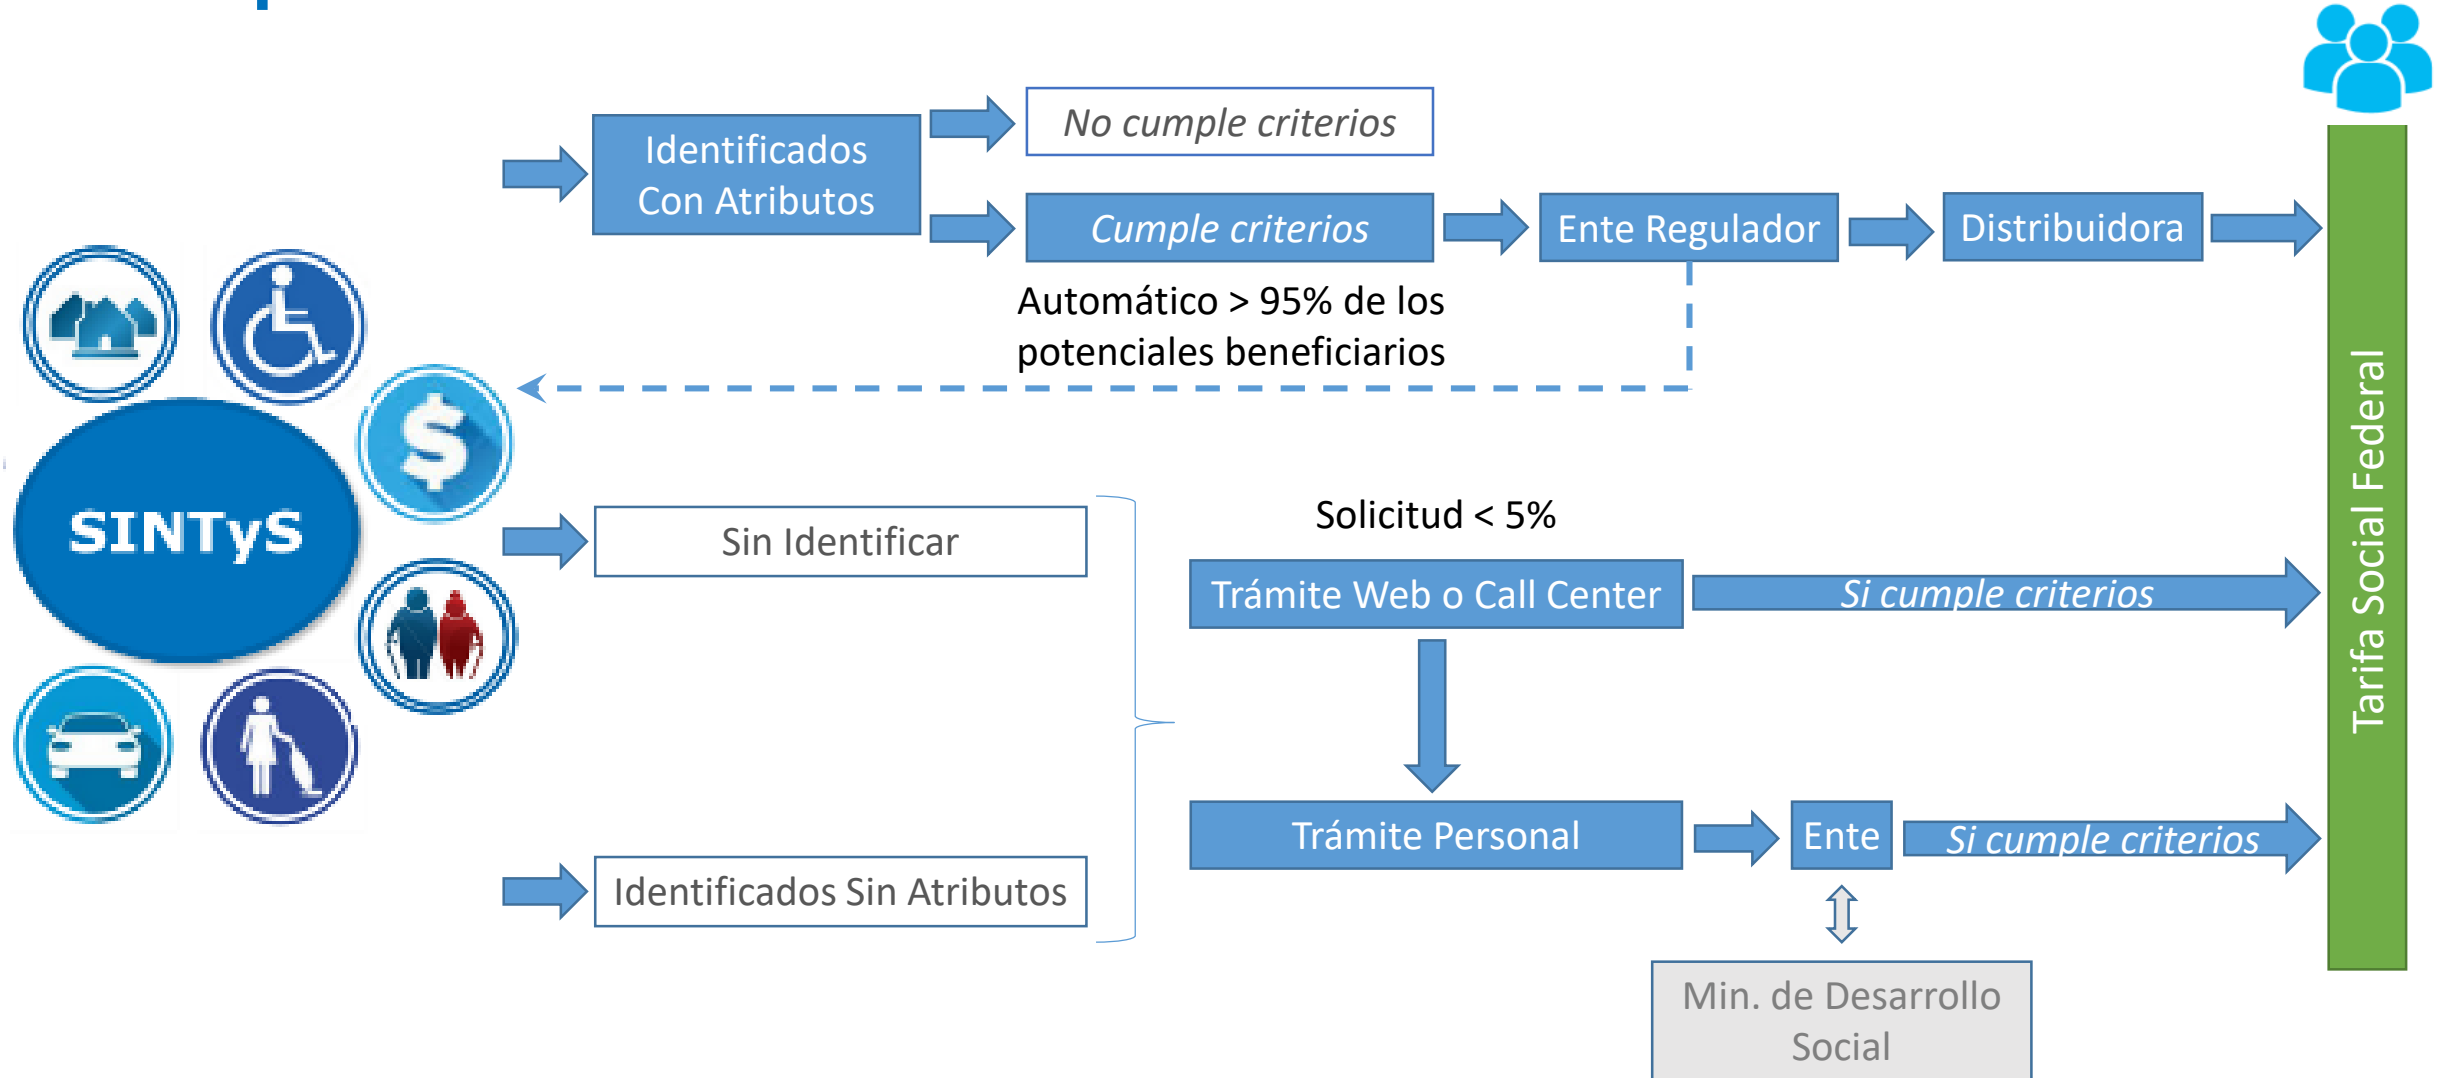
Identificados Con Atributos

No cumple criterios

Cumple criterios

Ente Regulador

Distribuidora

Automático > 95% de los potenciales beneficiarios

SINTyS

Sin Identificar

Solicitud < 5%

Trámite Web o Call Center

Si cumple criterios

Trámite Personal

Ente

Si cumple criterios

Identificados Sin Atributos

Min. de Desarrollo Social

Tarifa Social Federal